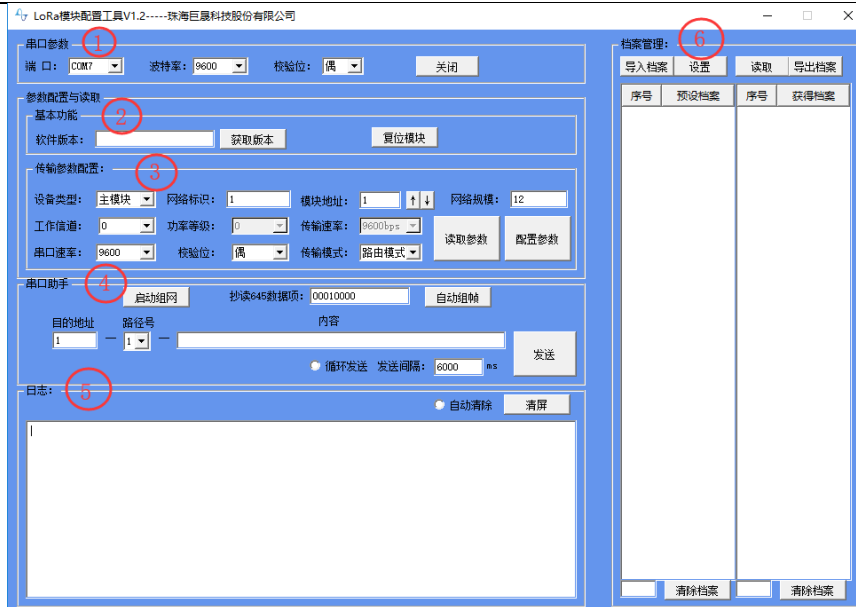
LoRa模块配置工具V1.2-----珠海巨晨科技股份有限公司

串口参数 ①
端 口: COM7 波特率: 9600 校验位: 偶 关闭

参数配置与读取
基本功能 ②
软件版本: 获取版本 复位模块

传输参数配置: ③
设备类型: 主模块 网络标识: 1 模块地址: 1 ↑ ↓ 网络规模: 12
工作信道: 0 功率等级: 0 传输速率: 9600bps 读取参数 配置参数
串口速率: 9600 校验位: 偶 传输模式: 路由模式

串口助手 ④
启动组网 抄读645数据项: 00010000 自动组帧
目的地址 路径号 内容
1 — 1 —
循环发送 发送间隔: 6000 ms 发送

日志: ⑤
自动清除 清屏

档案管理: ⑥
导入档案 设置 读取 导出档案

| 序号 | 预设档案 |
|---|---|

| 序号 | 获得档案 |
|---|---|

清除档案 清除档案